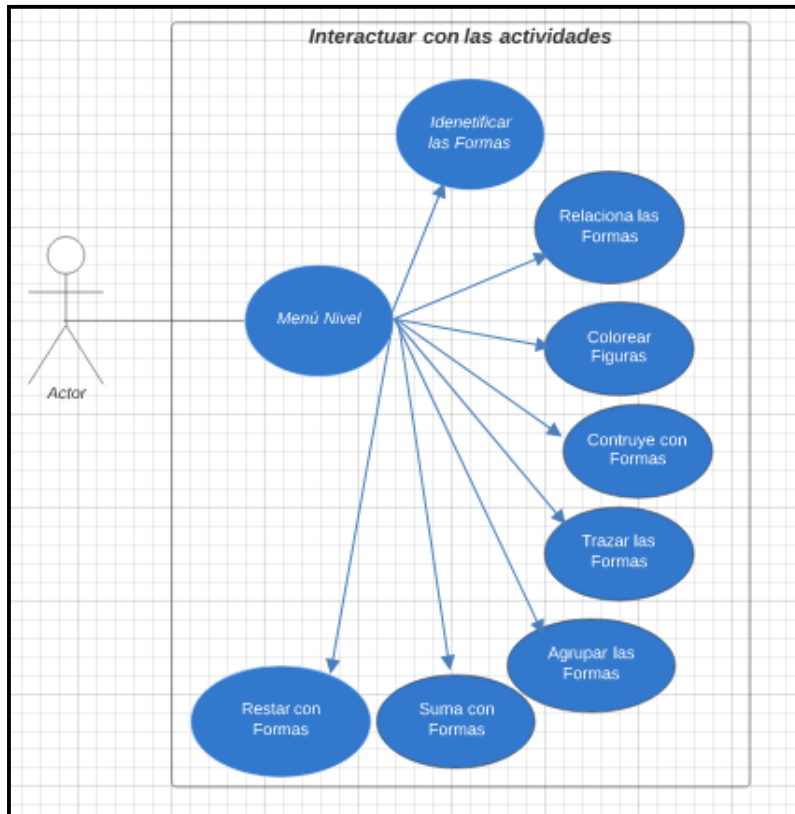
Interactuar con las actividades

Actor

Menú Nivel

Idenetificar las Formas

Relaciona las Formas

Colorear Figuras

Contruye con Formas

Trazar las Formas

Agrupar las Formas

Suma con Formas

Restar con Formas